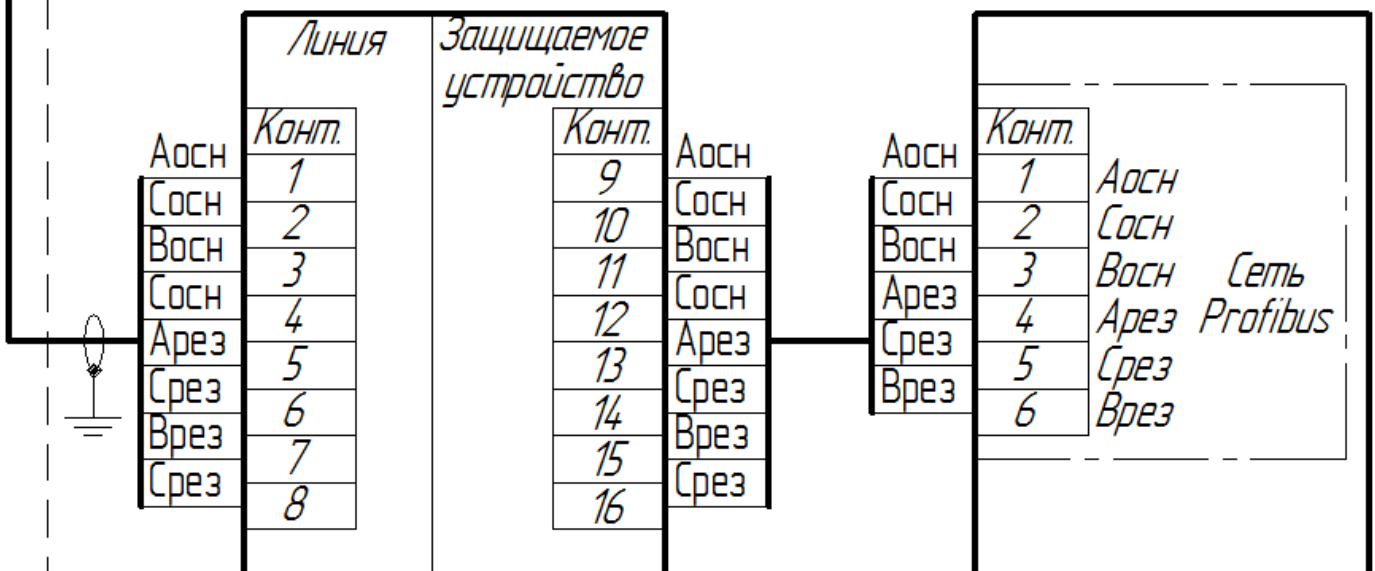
Линия

Защищаемое устройство

| Конт. |
|---|
| 1 |
| 2 |
| 3 |
| 4 |
| 5 |
| 6 |
| 7 |
| 8 |

Аосн
Сосн
Восн
Сосн
Арез
Срез
Врез
Срез

| Конт. |
|---|
| 9 |
| 10 |
| 11 |
| 12 |
| 13 |
| 14 |
| 15 |
| 16 |

Аосн
Сосн
Восн
Сосн
Арез
Срез
Врез
Срез

Аосн
Сосн
Восн
Арез
Срез
Врез

| Конт. |
|---|
| 1 |
| 2 |
| 3 |
| 4 |
| 5 |
| 6 |

Аосн
Сосн
Восн
Арез
Срез
Врез

Сеть Profibus